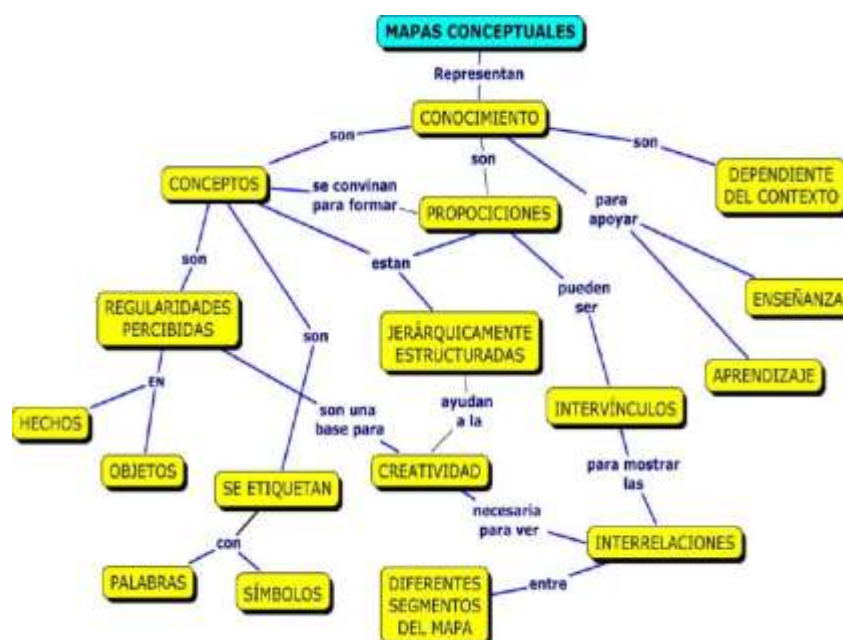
MAPAS CONCEPTUALES

Representan

CONOCIMIENTO

son

son

son

DEPENDIENTE DEL CONTEXTO

CONCEPTOS

se convinan para formar

PROPOCICIONES

para apoyar

ENSEÑANZA

APRENDIZAJE

son

estan

pueden ser

REGULARIDADES PERCIBIDAS

son

JERÁRQUICAMENTE ESTRUCTURADAS

EN

HECHOS

OBJETOS

son una base para

ayudan a la

INTERVÍNCULOS

CREATIVIDAD

para mostrar las

SE ETIQUETAN

con

necesaria para ver

INTERRELACIONES

PALABRAS

SÍMBOLOS

DIFERENTES SEGMENTOS DEL MAPA

entre